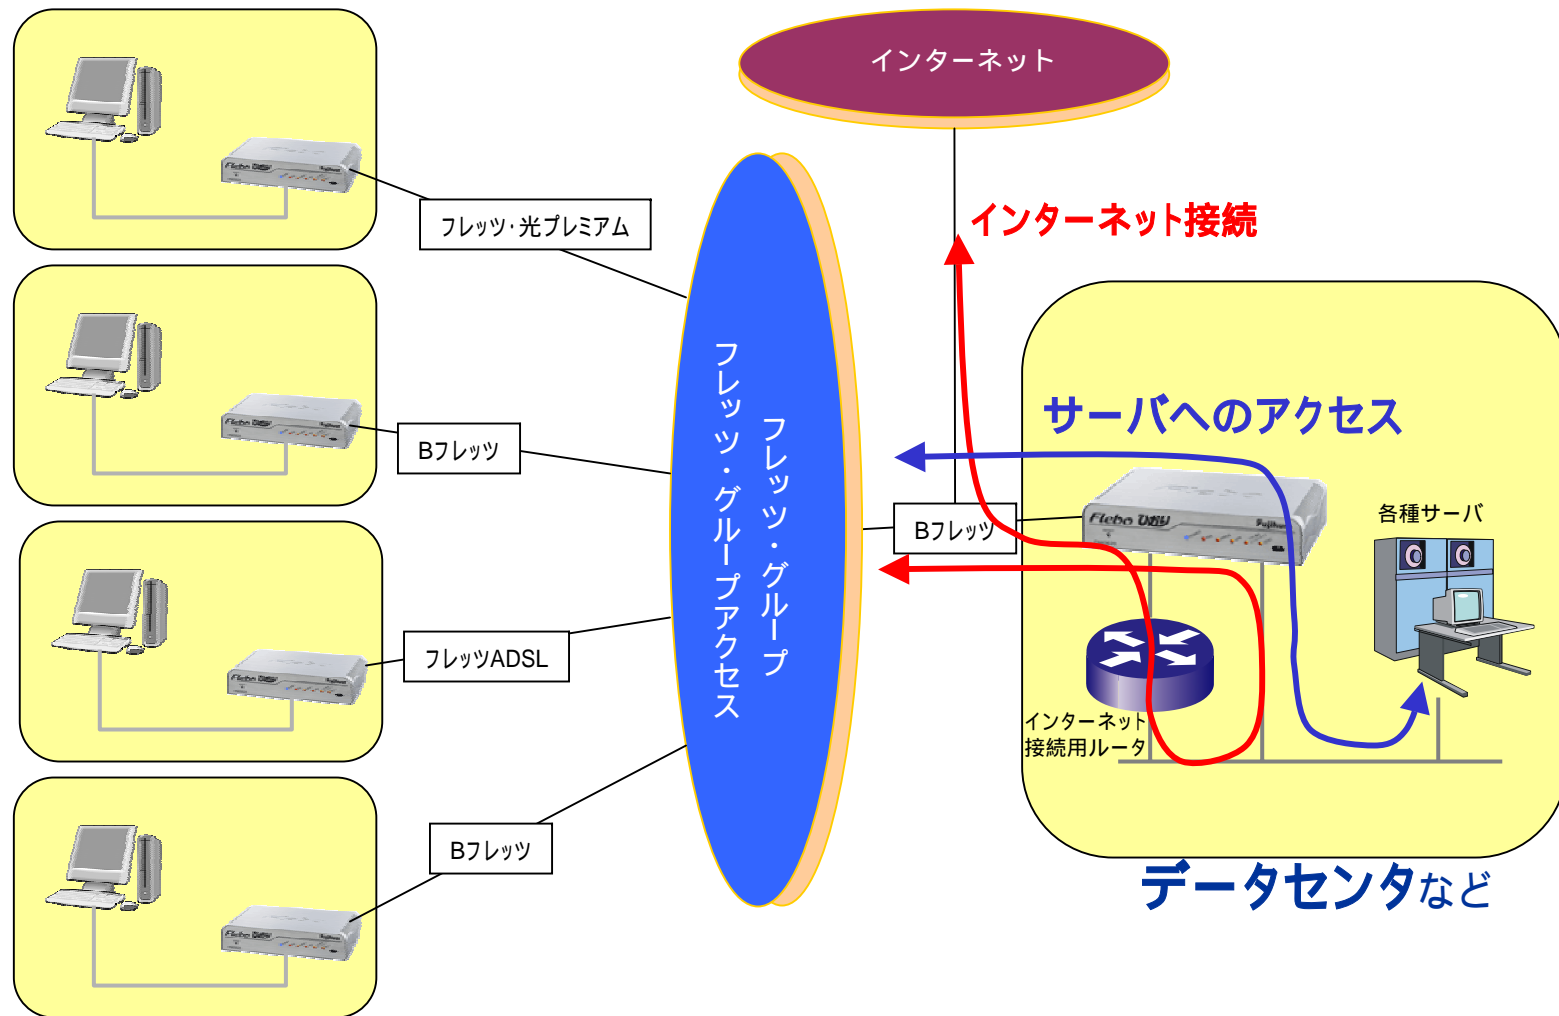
インターネット

インターネット接続

フレッツ・光プレミアム

Bフレッツ

フレッツADSL

Bフレッツ

フレッツ・グループ

フレッツ・グループアクセス

サーバへのアクセス

Bフレッツ

各種サーバ

Flebo

インターネット接続用ルータ

データセンタなど